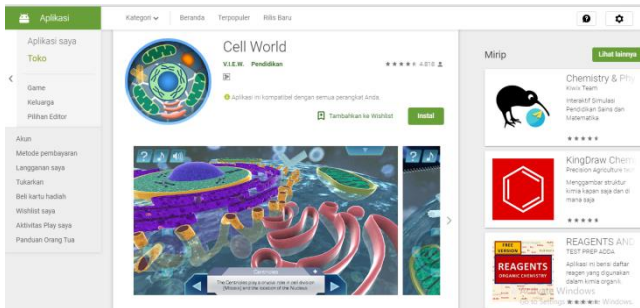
Aplikasi

Kategori ⌄ | Beranda | Terpopuler | Rilis Baru

Aplikasi saya
Toko

Game
Keluarga
Pilihan Editor

Akun
Metode pembayaran
Langganan saya
Tukarkan
Beli kartu hadiah
Wishlist saya
Aktivitas Play saya
Panduan Orang Tua

Cell World
V.I.E.W. Pendidikan
★★★★★ 4.816

Aplikasi ini kompatibel dengan semua perangkat Anda.

Tambahkan ke Wishlist
Instal

The Centrioles play a crucial role in cell division (Mitosis) and the creation of the Nucleus

Mirip
Lihat lainnya

Chemistry & Phy
Kiwix Team
Interaktif Simulasi Pendidikan Sains dan Matematika
★★★★★

KingDraw Chem
Precision Agriculture tech
Menggambar struktur kimia kapan saja dan di mana saja
★★★★★

REAGENTS AND
TEST PREP ADDA
FREE VERSION
REAGENTS
ORGANIC CHEMISTRY
Aplikasi ini berisi daftar reagen yang digunakan dalam kimia organik
★★★★★
Windows